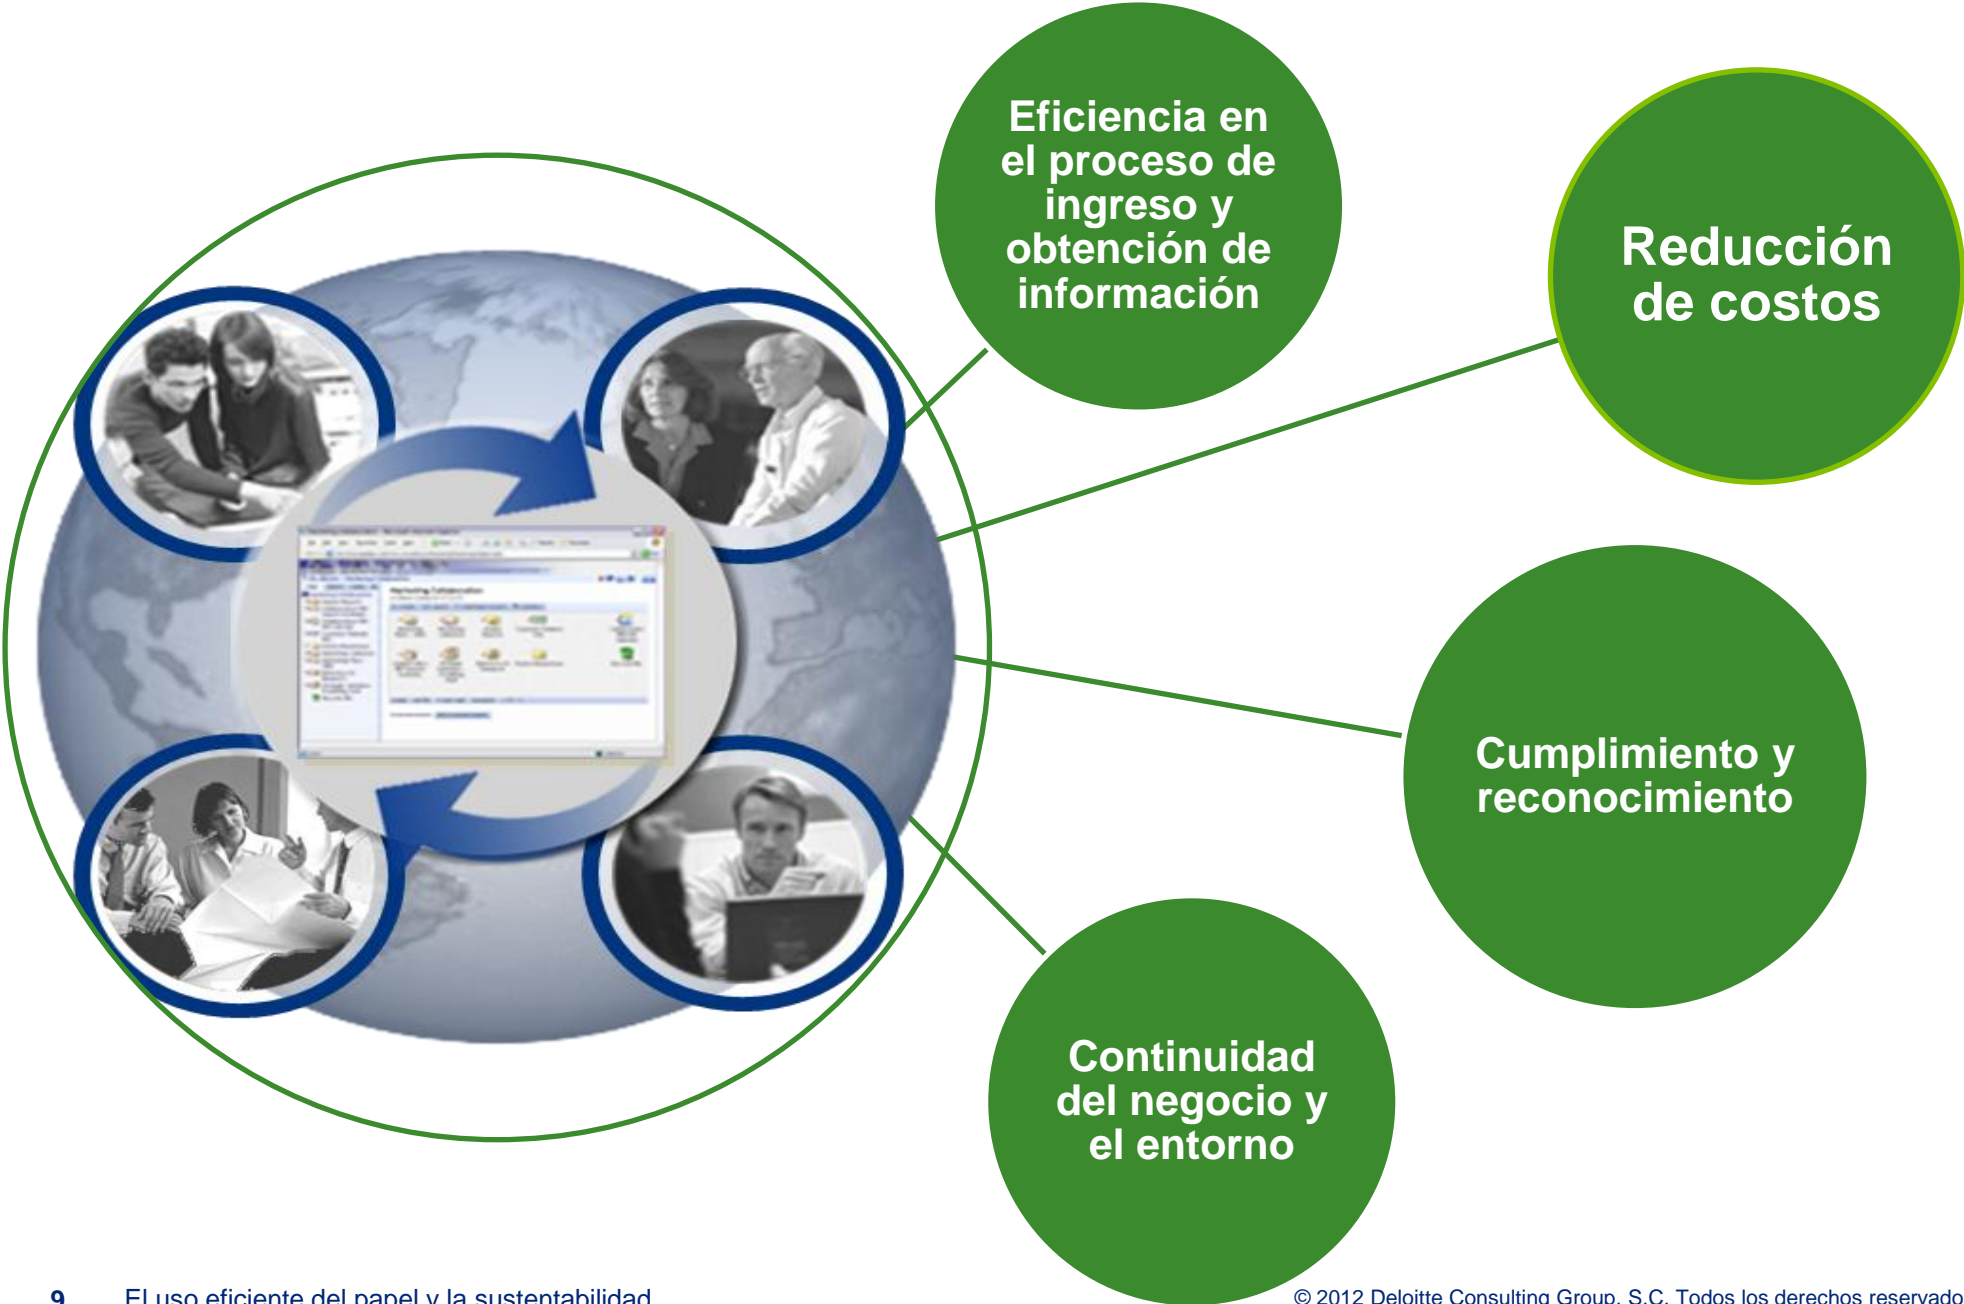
Eficiencia en el proceso de ingreso y obtención de información

Reducción de costos

Cumplimiento y reconocimiento

Continuidad del negocio y el entorno

Marketing Collaboration

9 El uso eficiente del papel y la sustentabilidad

© 2012 Deloitte Consulting Group, S.C. Todos los derechos reservado